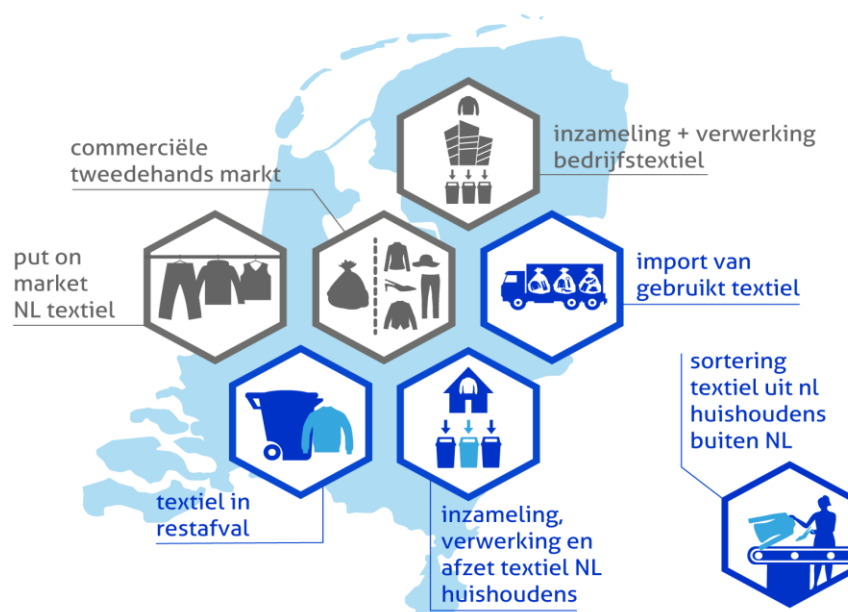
commerciële tweedehands markt

inzameling + verwerking bedrijfstextiel

put on market NL textiel

import van gebruikt textiel

sortering textiel uit nl huishoudens buiten NL

textiel in restafval

inzameling, verwerking en afzet textiel NL huishoudens